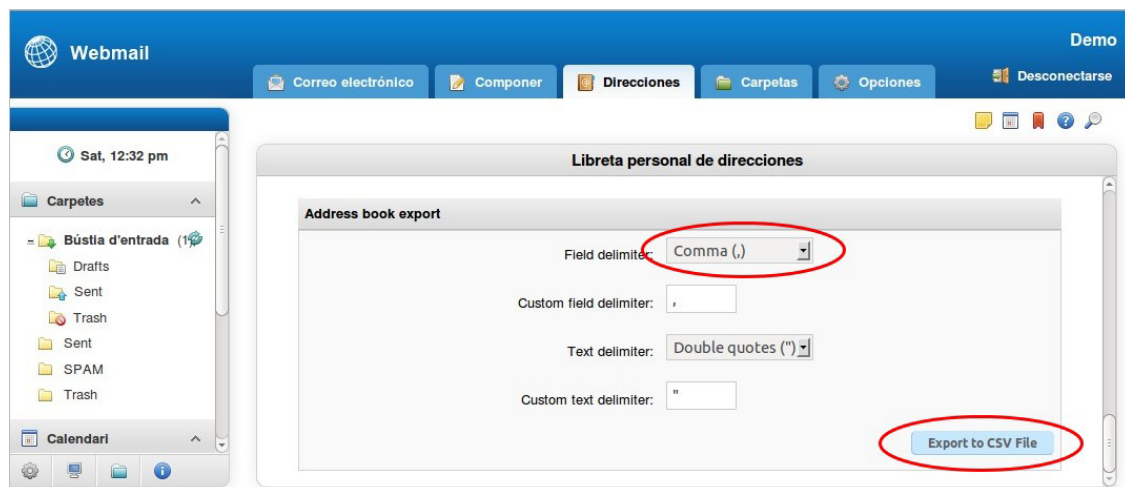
Webmail

Demo

Correo electrónico | Componer | Direcciones | Carpetas | Opciones

Desconectarse

Sat, 12:32 pm

Carpetes

Bústia d'entrada (1

Drafts

Sent

Trash

Sent

SPAM

Trash

Calendari

Libreta personal de direcciones

Address book export

Field delimiter: Comma (,)

Custom field delimiter: ,

Text delimiter: Double quotes (")

Custom text delimiter: "

Export to CSV File